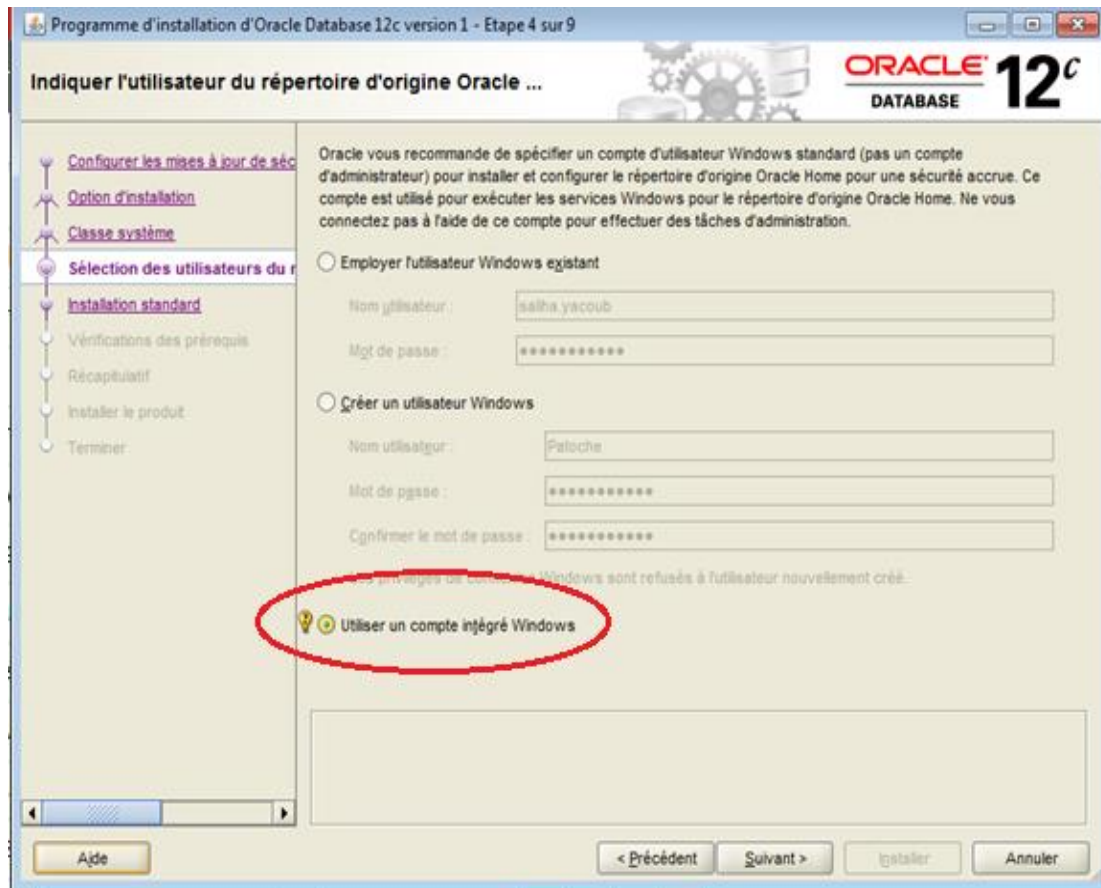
Programme d'installation d'Oracle Database 12c version 1 - Etape 4 sur 9

Indiquer l'utilisateur du répertoire d'origine Oracle ...

ORACLE DATABASE 12$^c$

Configurer les mises à jour de séc
Option d'installation
Classe système
Sélection des utilisateurs du r
Installation standard
Vérifications des prérequis
Récapitulatif
Installer le produit
Terminer

Oracle vous recommande de spécifier un compte d'utilisateur Windows standard (pas un compte d'administrateur) pour installer et configurer le répertoire d'origine Oracle Home pour une sécurité accrue. Ce compte est utilisé pour exécuter les services Windows pour le répertoire d'origine Oracle Home. Ne vous connectez pas à l'aide de ce compte pour effectuer des tâches d'administration.

Employer l'utilisateur Windows existant

Nom utilisateur : saliha.yacoub

Mot de passe : ••••••••••••

Créer un utilisateur Windows

Nom utilisateur : Patoche

Mot de passe : ••••••••••••

Confirmer le mot de passe : ••••••••••••

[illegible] Windows sont refusés à l'utilisateur nouvellement créé.

Utiliser un compte intégré Windows

Aide

< Précédent

Suivant >

Installer

Annuler